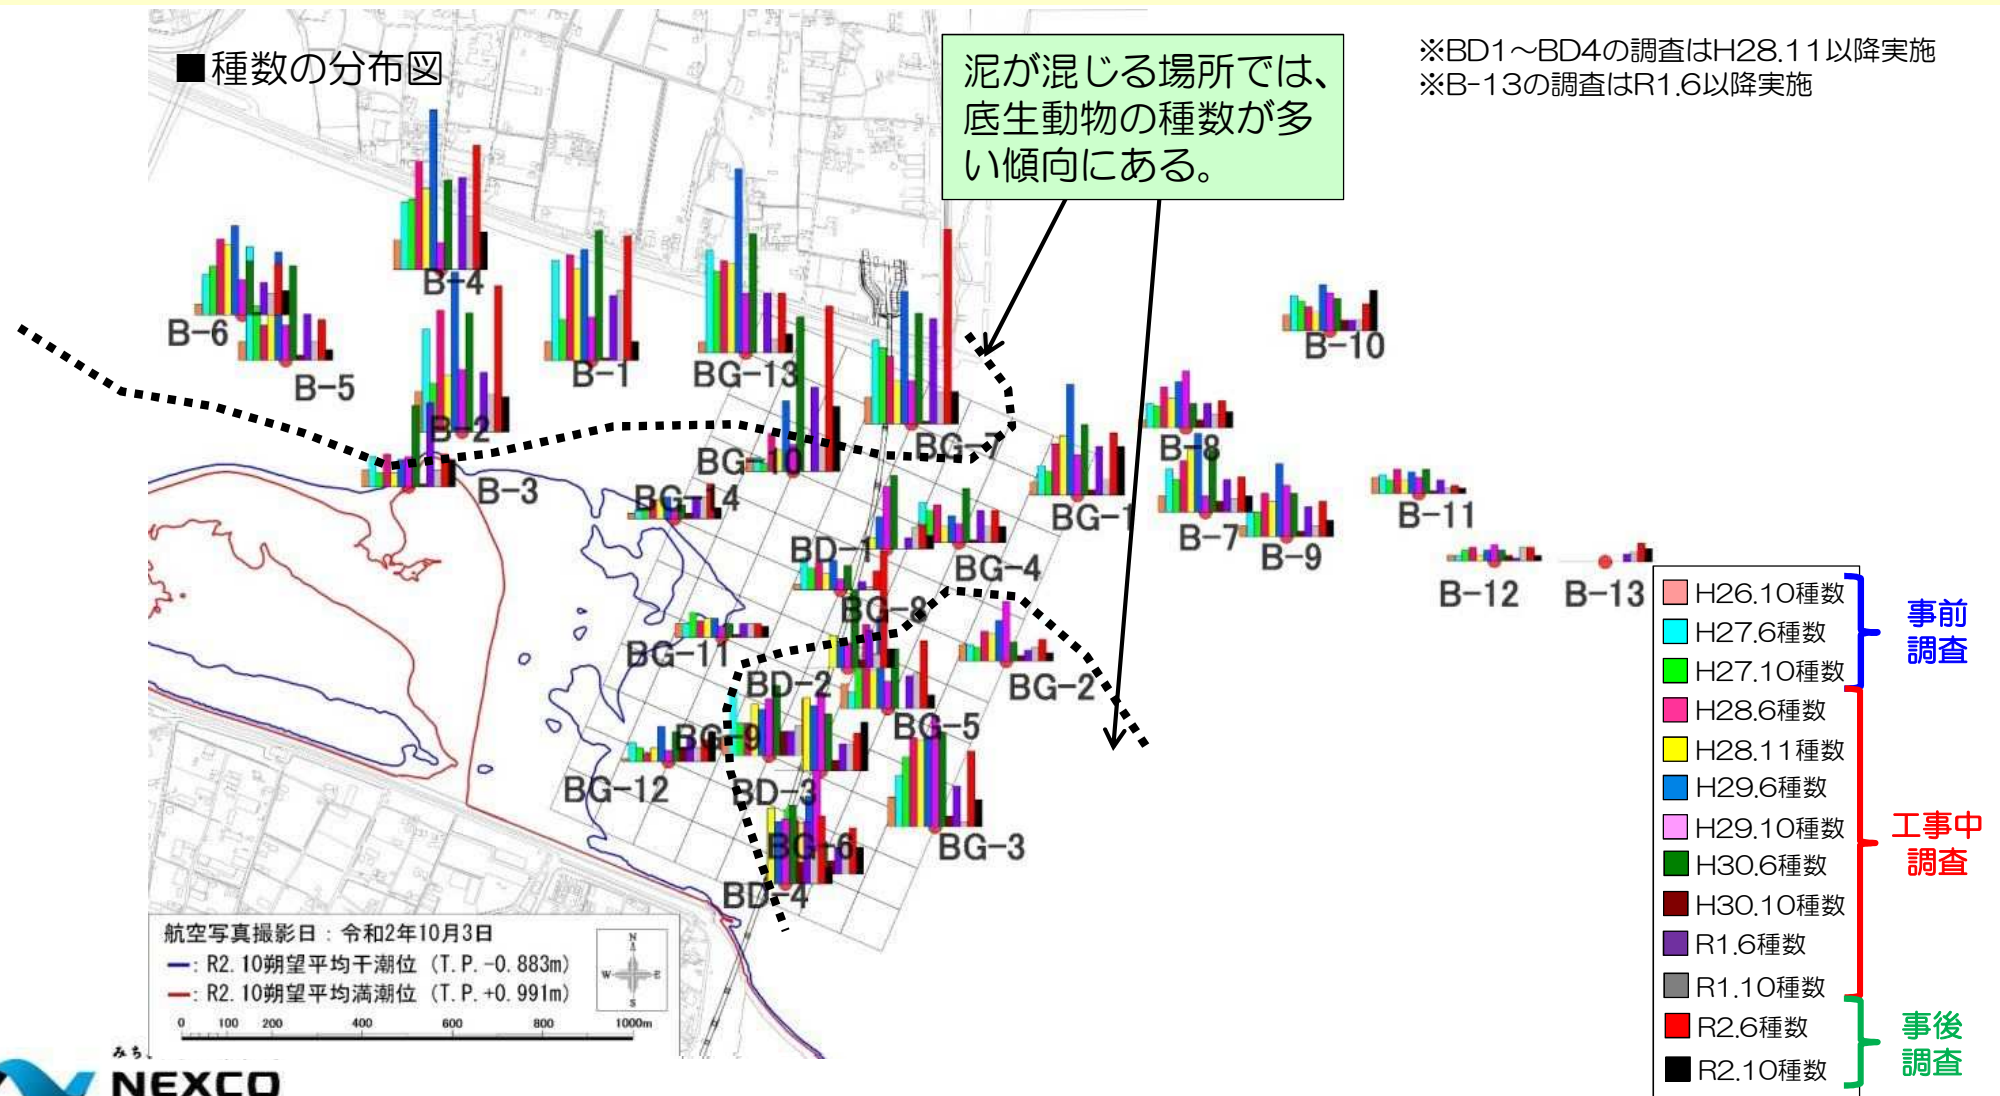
■種数の分布図

泥が混じる場所では、底生動物の種数が多い傾向にある。

※BD1～BD4の調査はH28.11以降実施
※B-13の調査はR1.6以降実施

B-6
B-4
B-5
B-1
BG-13
B-2
B-3
BG-10
BG-7
BG-14
BD-1
BG-1
B-8
B-10
B-7
B-9
B-11
B-12
B-13
BG-4
BG-8
BG-11
BD-2
BG-2
BG-9
BG-5
BG-12
BD-3
BG-6
BG-3
BD-4

H26.10種数
H27.6種数
H27.10種数
H28.6種数
H28.11種数
H29.6種数
H29.10種数
H30.6種数
H30.10種数
R1.6種数
R1.10種数
R2.6種数
R2.10種数

事前調査
工事中調査
事後調査

航空写真撮影日：令和2年10月3日
—: R2.10朔望平均干潮位（T.P.-0.883m）
—: R2.10朔望平均満潮位（T.P.+0.991m）
0 100 200 400 600 800 1000m
N
W E
S

NEXCO